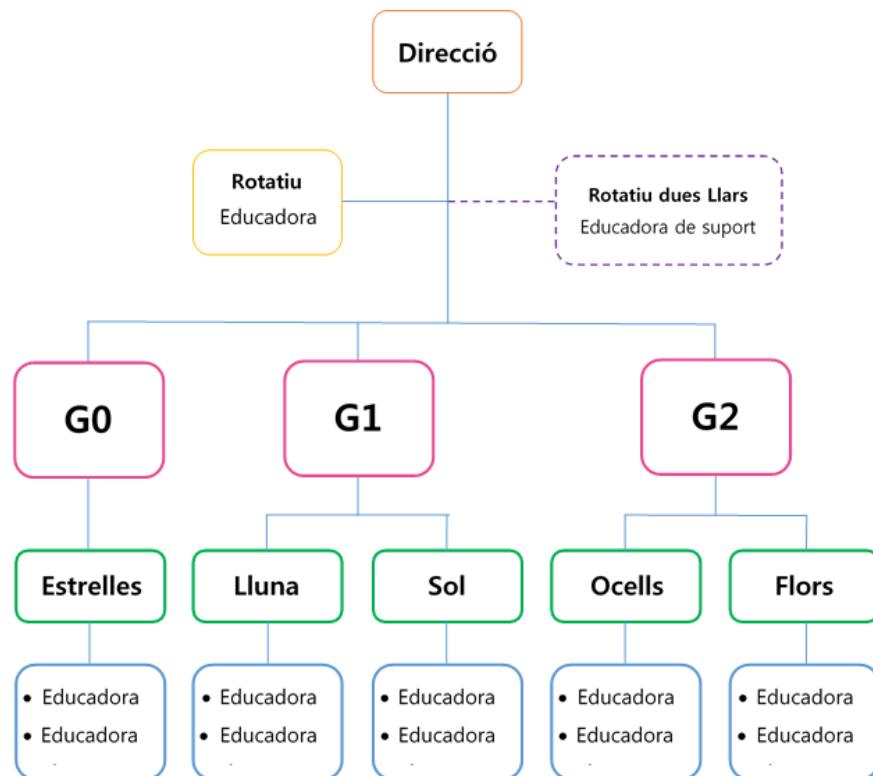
Direcció

Rotatiu
Educadora

Rotatiu dues Llars
Educadora de suport

G0

G1

G2

Estrelles

Lluna

Sol

Ocells

Flors

- Educadora
- Educadora

- Educadora
- Educadora

- Educadora
- Educadora

- Educadora
- Educadora

- Educadora
- Educadora